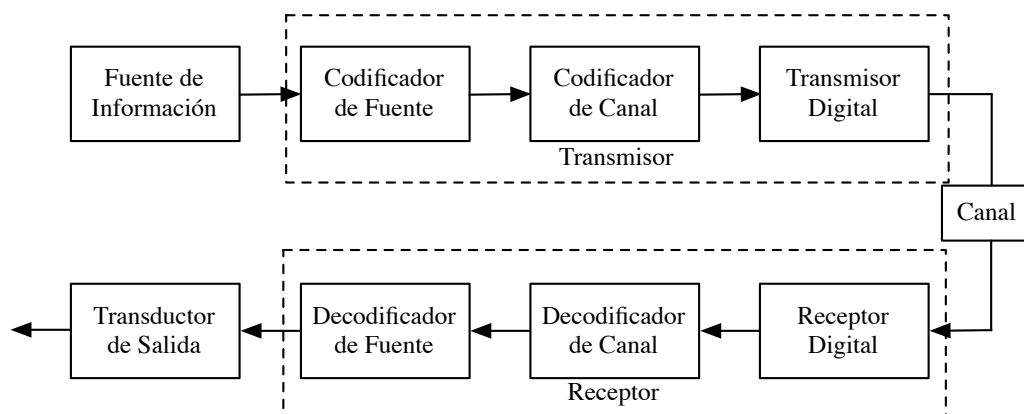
Fuente de Información

Codificador de Fuente

Codificador de Canal

Transmisor Digital

Transmisor

Canal

Transductor de Salida

Decodificador de Fuente

Decodificador de Canal

Receptor Digital

Receptor